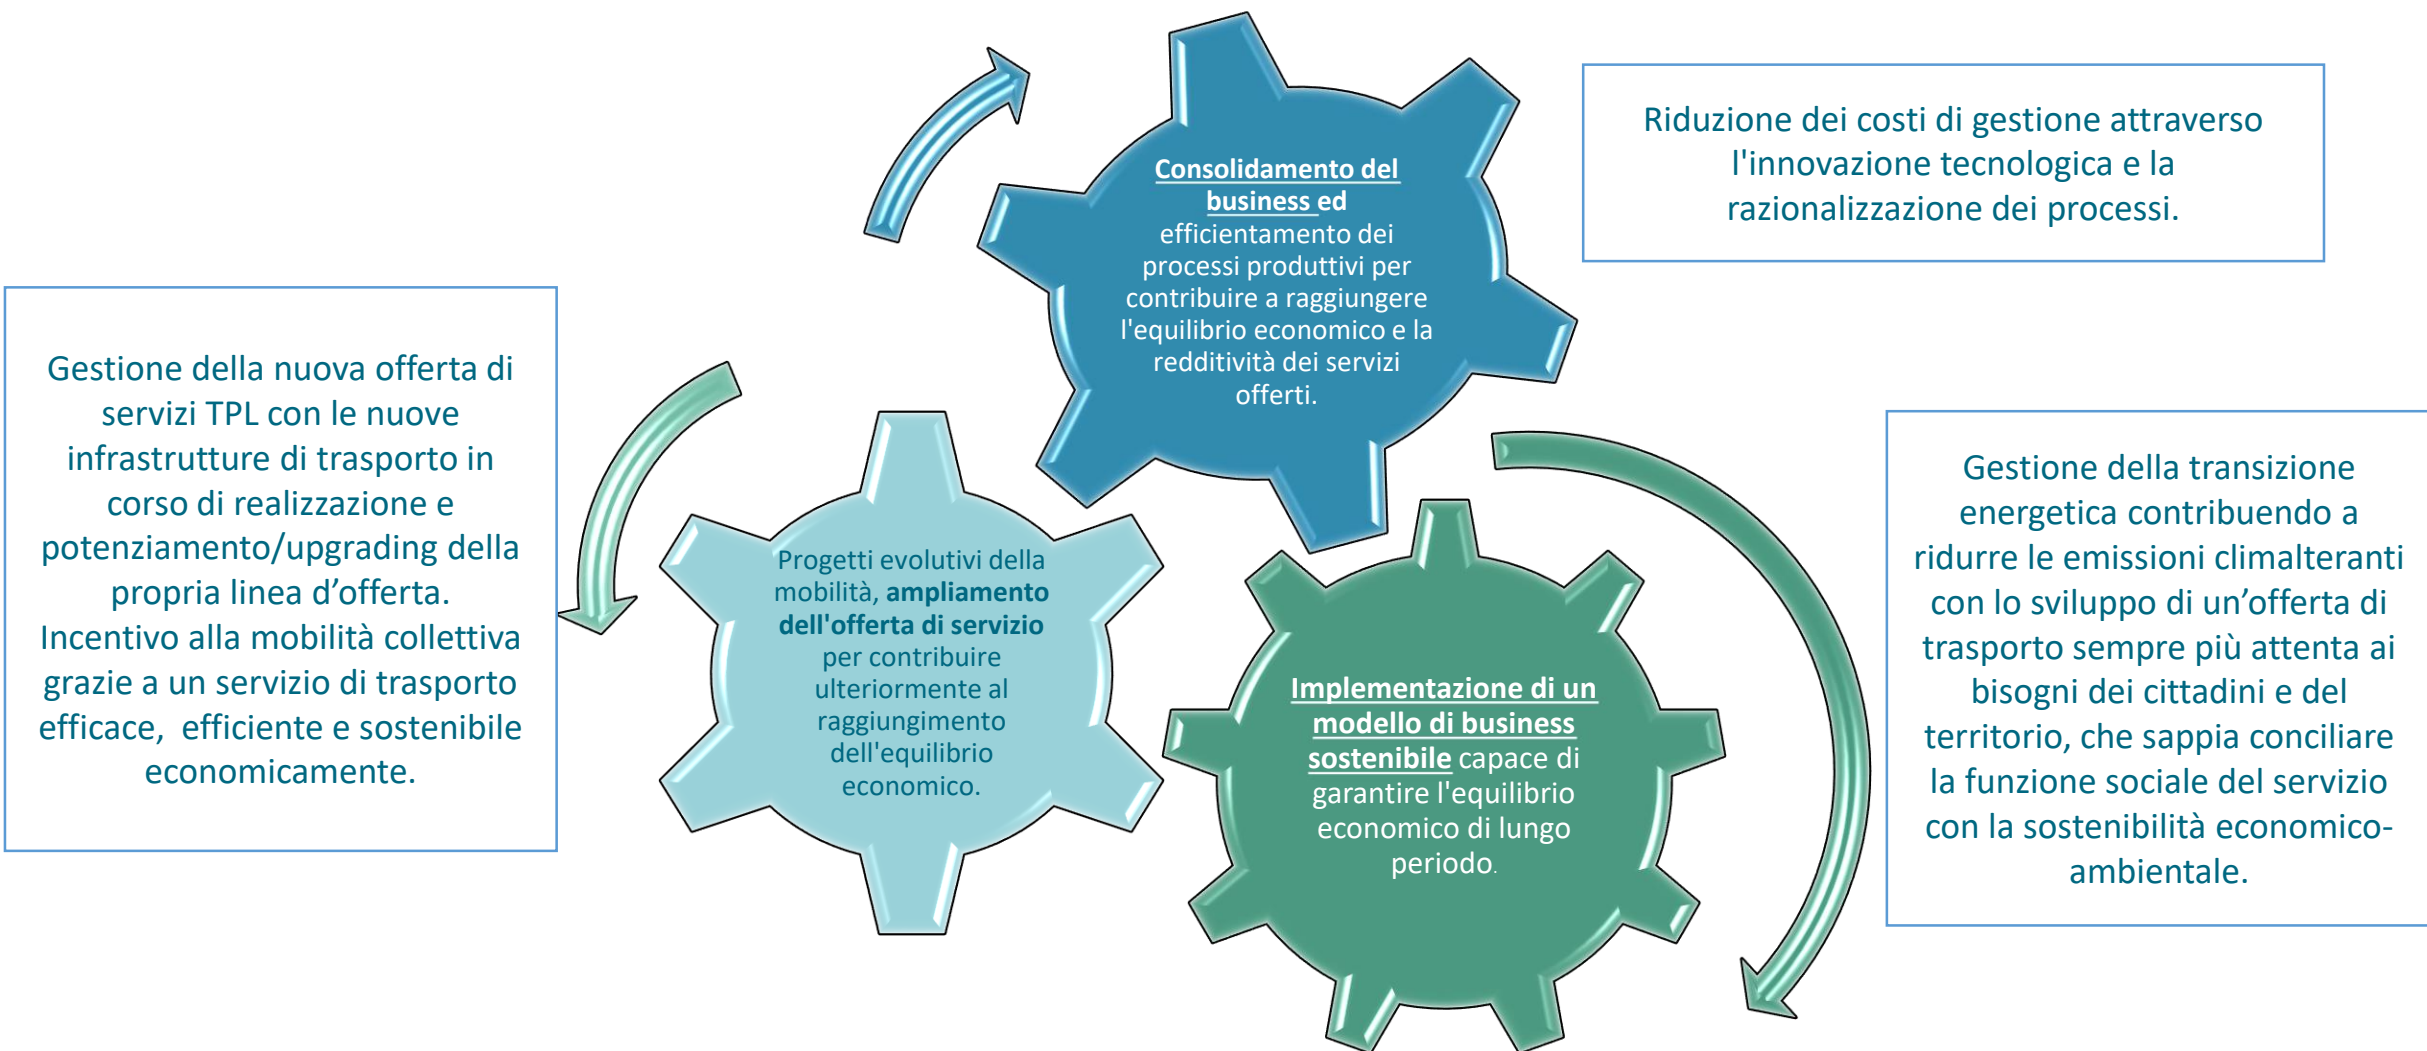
Consolidamento del business ed efficientamento dei processi produttivi per contribuire a raggiungere l'equilibrio economico e la redditività dei servizi offerti.

Riduzione dei costi di gestione attraverso l'innovazione tecnologica e la razionalizzazione dei processi.

Gestione della nuova offerta di servizi TPL con le nuove infrastrutture di trasporto in corso di realizzazione e potenziamento/upgrading della propria linea d’offerta. Incentivo alla mobilità collettiva grazie a un servizio di trasporto efficace, efficiente e sostenibile economicamente.

Progetti evolutivi della mobilità, **ampliamento dell'offerta di servizio** per contribuire ulteriormente al raggiungimento dell'equilibrio economico.

Implementazione di un modello di business sostenibile capace di garantire l'equilibrio economico di lungo periodo.

Gestione della transizione energetica contribuendo a ridurre le emissioni climalteranti con lo sviluppo di un’offerta di trasporto sempre più attenta ai bisogni dei cittadini e del territorio, che sappia conciliare la funzione sociale del servizio con la sostenibilità economico-ambientale.